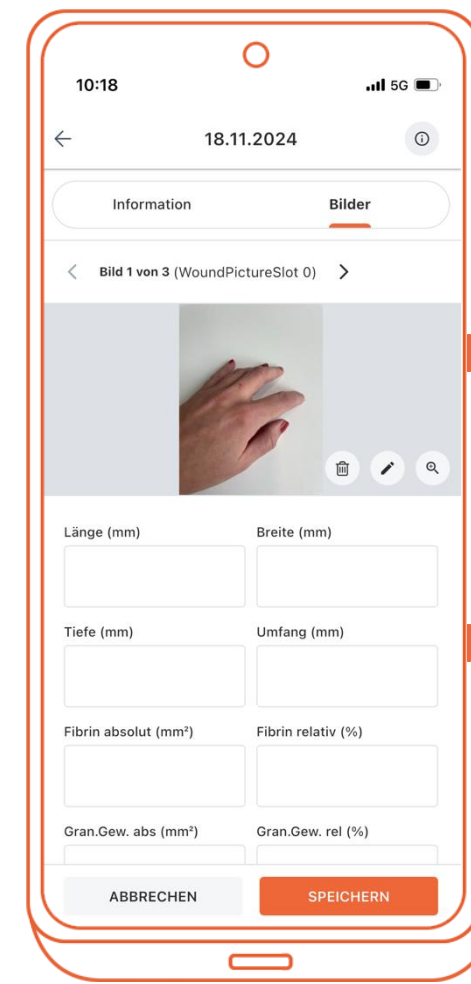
10:18

5G

18.11.2024

Information

Bilder

Bild 1 von 3 (WoundPictureSlot 0)

Länge (mm)

Breite (mm)

Tiefe (mm)

Umfang (mm)

Fibrin absolut (mm²)

Fibrin relativ (%)

Gran.Gew. abs (mm²)

Gran.Gew. rel (%)

ABBRECHEN

SPEICHERN